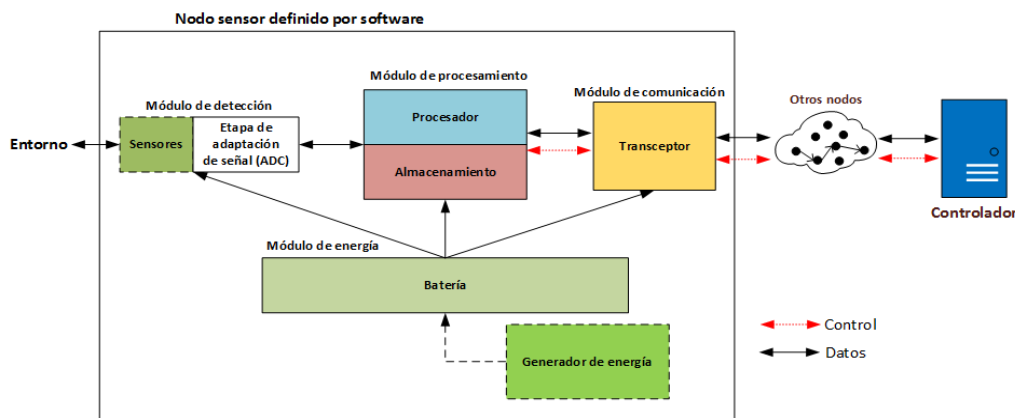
Nodo sensor definido por software

Módulo de procesamiento

Módulo de comunicación

Módulo de detección

Otros nodos

Entorno

Sensores

Etapa de adaptación de señal (ADC)

Procesador

Almacenamiento

Transceptor

Controlador

Módulo de energía

Batería

Generador de energía

Control

Datos